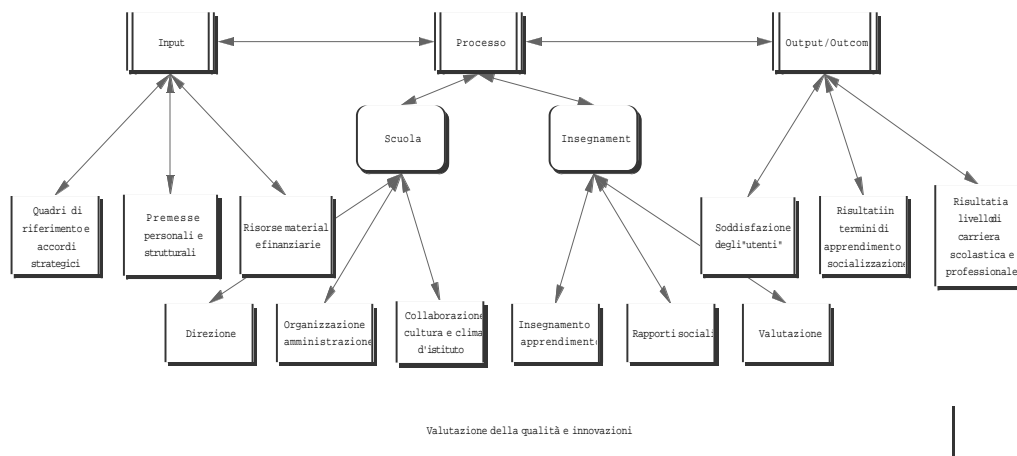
Input

Processo

Output/Outcom

Scuola

Insegnament

Quadri di riferimento e accordi strategici

Premesse personali e strutturali

Risorse material efinanziarie

Soddisfazione degli"utenti"

Risultatiin terminidi apprendimento socializzazione

Risultatia livellodi carriera scolastica e professionale

Direzione

Organizzazione amministrazione

Collaborazione cultura e clima d'istituto

Insegnamento apprendiment

Rapporti sociali

Valutazione

Valutazione della qualità e innovazioni